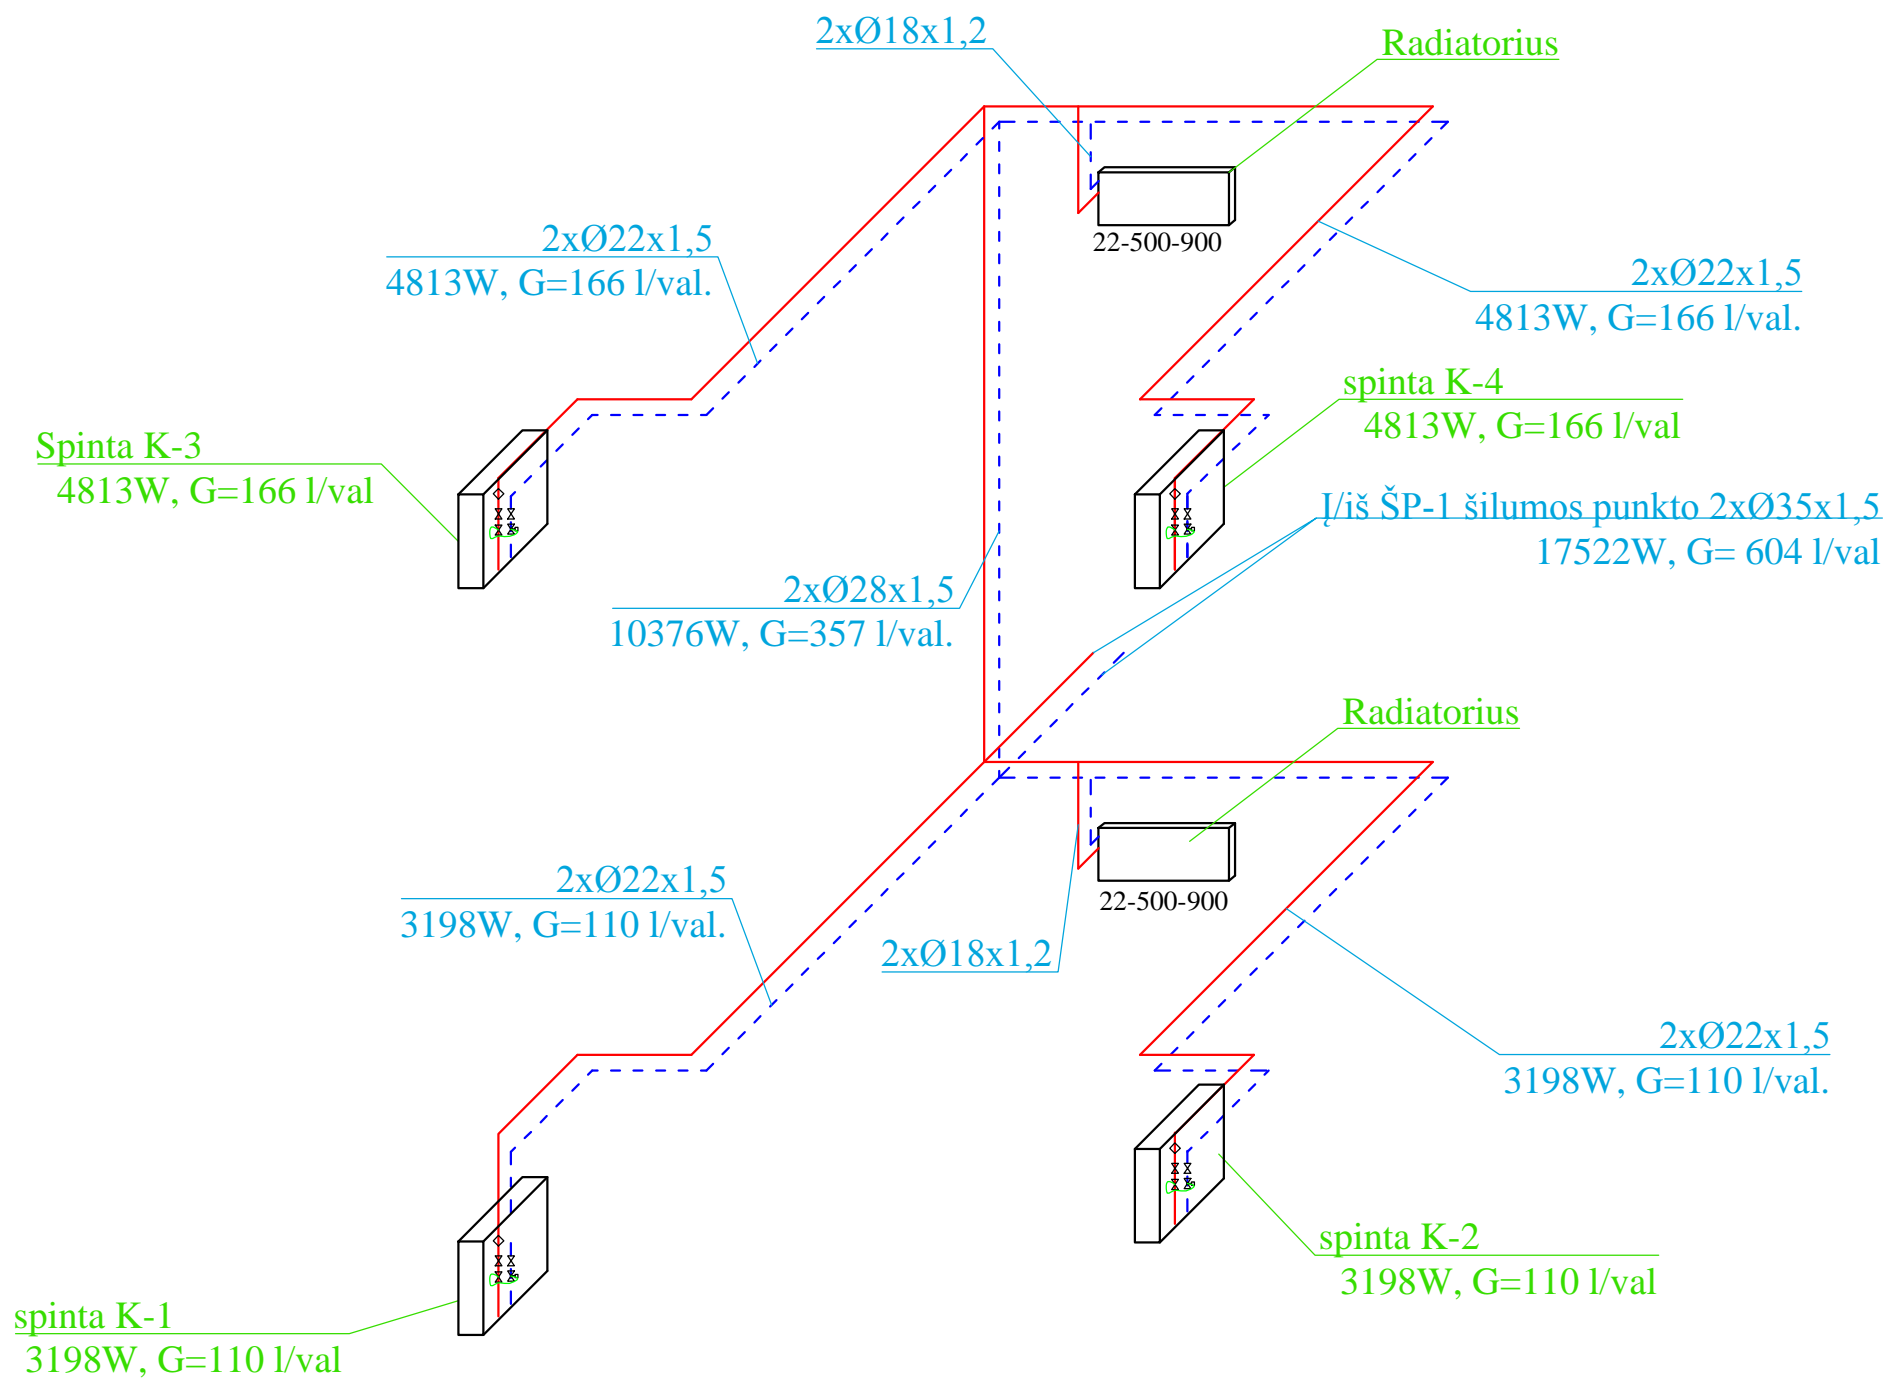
2xØ18x1,2

Radiatorius

22-500-900

2xØ22x1,5
4813W, G=166 l/val.

2xØ22x1,5
4813W, G=166 l/val.

Spinta K-3
4813W, G=166 l/val

spinta K-4
4813W, G=166 l/val

Į/iš ŠP-1 šilumos punkto 2xØ35x1,5
17522W, G= 604 l/val

2xØ28x1,5
10376W, G=357 l/val.

Radiatorius

22-500-900

2xØ22x1,5
3198W, G=110 l/val.

2xØ18x1,2

2xØ22x1,5
3198W, G=110 l/val.

spinta K-2
3198W, G=110 l/val

spinta K-1
3198W, G=110 l/val